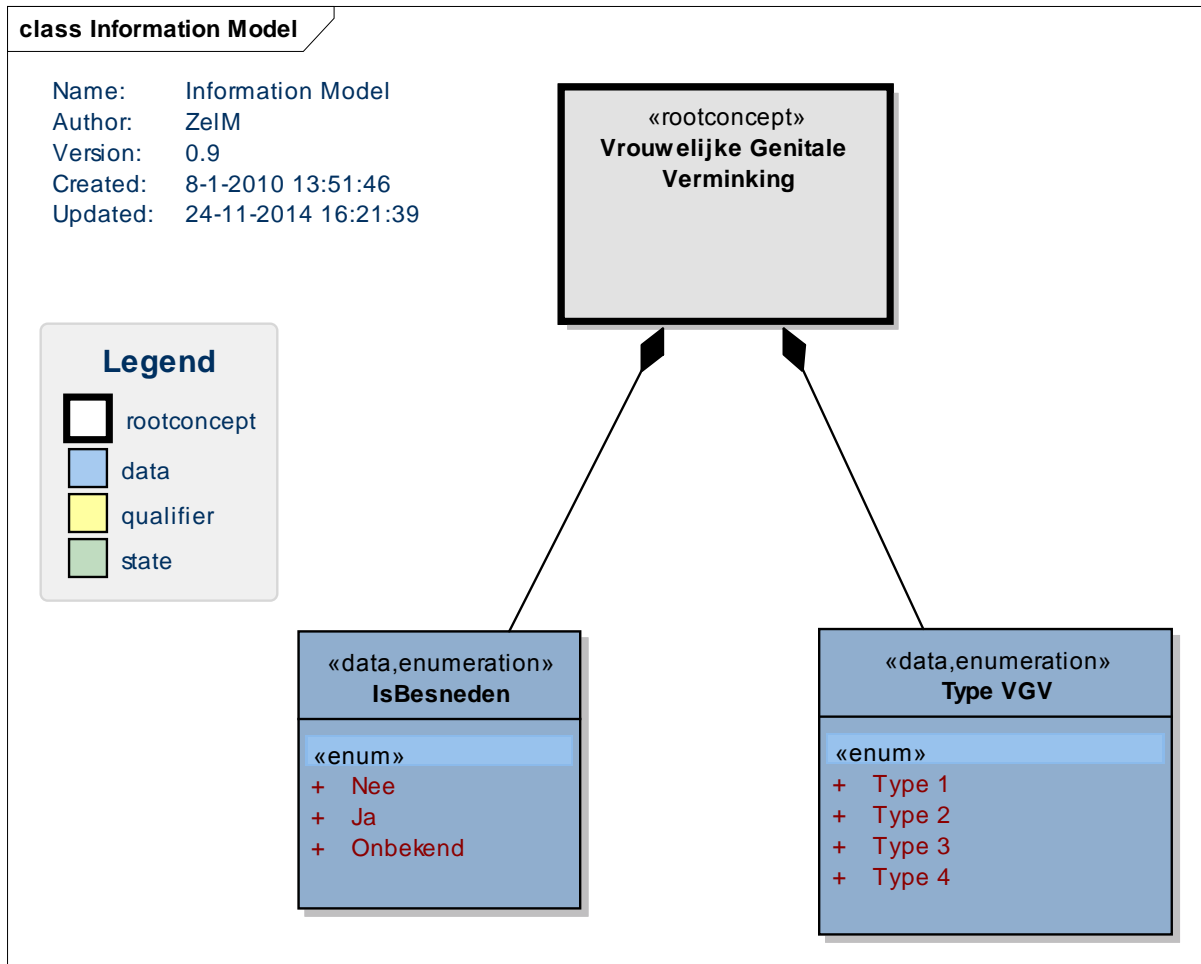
class Information Model

Name: Information Model
Author: ZelM
Version: 0.9
Created: 8-1-2010 13:51:46
Updated: 24-11-2014 16:21:39

Legend
rootconcept
data
qualifier
state

«rootconcept»
Vrouwelijke Genitale Verminking

«data,enumeration»
IsBesneden
«enum»
+ Nee
+ Ja
+ Onbekend

«data,enumeration»
Type VGV
«enum»
+ Type 1
+ Type 2
+ Type 3
+ Type 4